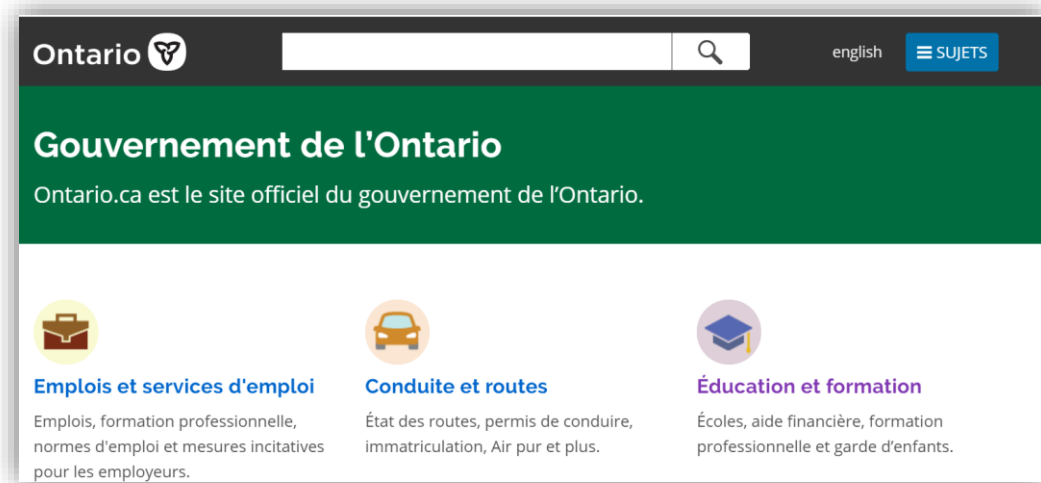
Ontario

english

SUJETS

Gouvernement de l’Ontario

Ontario.ca est le site officiel du gouvernement de l’Ontario.

Emplois et services d'emploi

Emplois, formation professionnelle, normes d'emploi et mesures incitatives pour les employeurs.

Conduite et routes

État des routes, permis de conduire, immatriculation, Air pur et plus.

Éducation et formation

Écoles, aide financière, formation professionnelle et garde d’enfants.